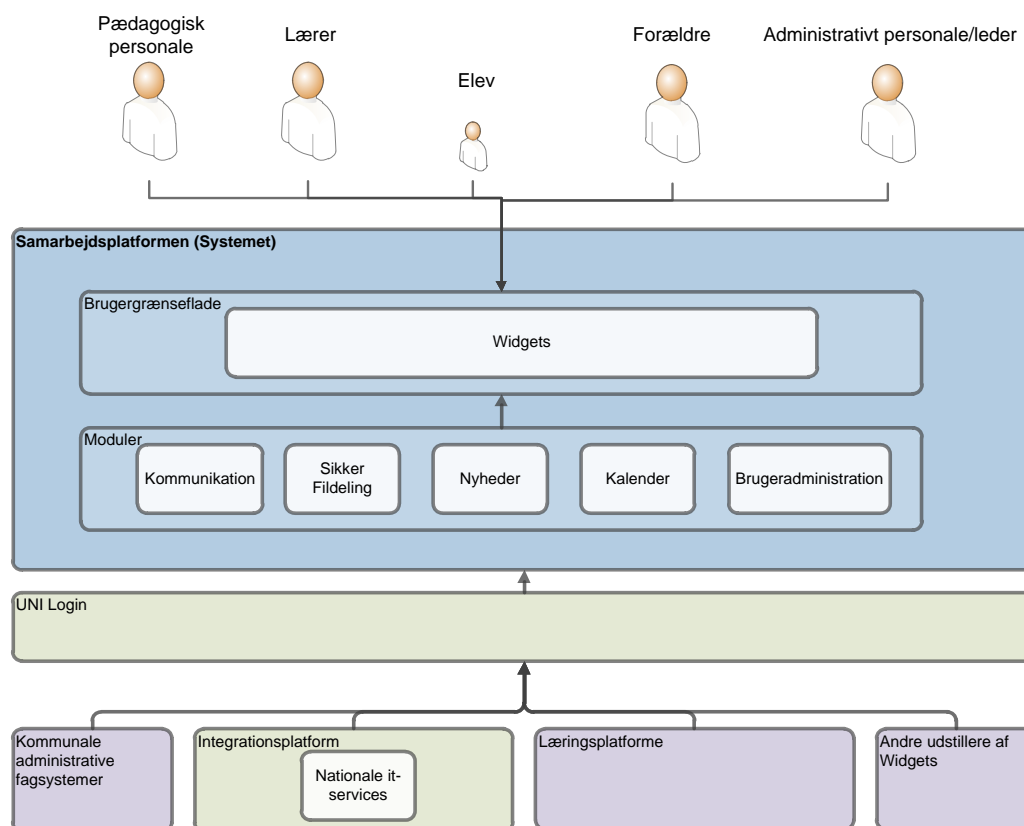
Pædagogisk personale

Lærer

Elev

Forældre

Administrativt personale/leder

Samarbejdsplatformen (Systemet)

Brugergrænseflade

Widgets

Moduler

Kommunikation

Sikker Fildeling

Nyheder

Kalender

Brugeradministration

UNI Login

Kommunale administrative fagsystemer

Integrationsplatform

Nationale it-services

Læringsplatforme

Andre udstillere af Widgets